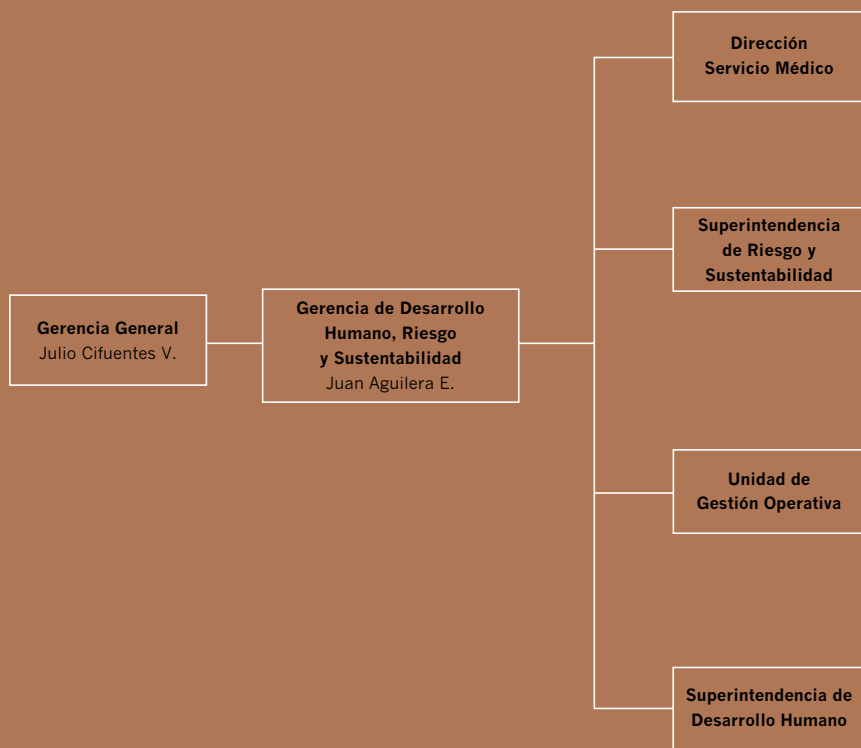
Gerencia General
Julio Cifuentes V.

Gerencia de Desarrollo Humano, Riesgo y Sustentabilidad
Juan Aguilera E.

Dirección Servicio Médico

Superintendencia de Riesgo y Sustentabilidad

Unidad de Gestión Operativa

Superintendencia de Desarrollo Humano